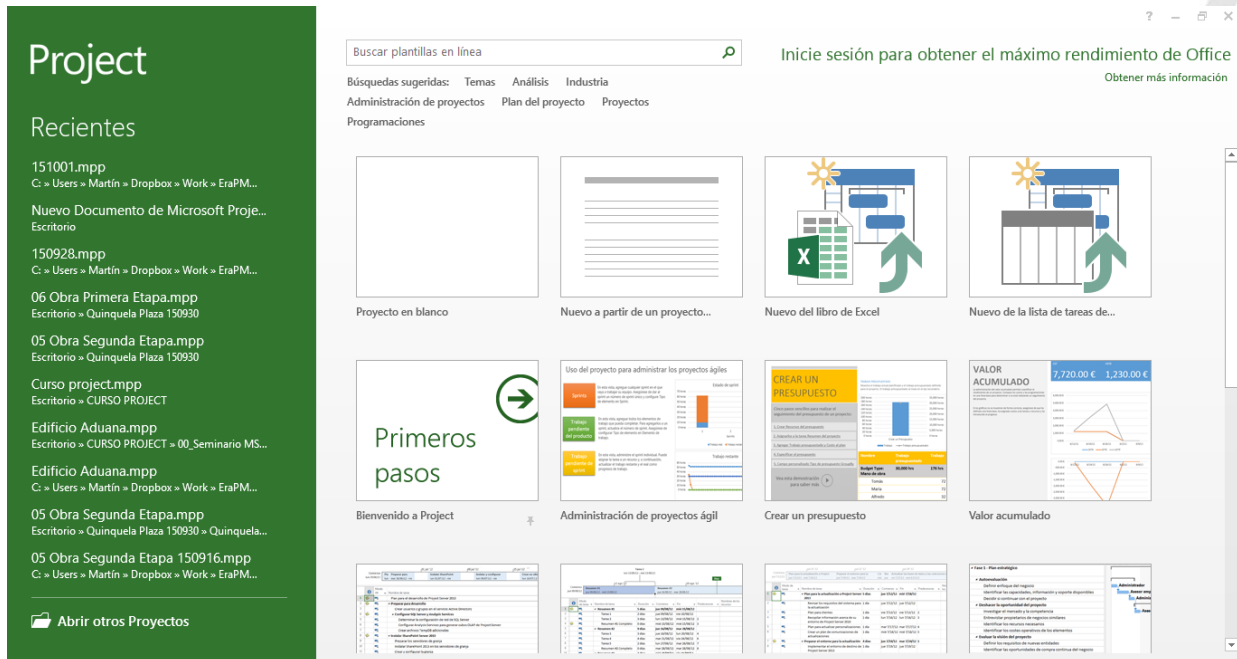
Project

Recientes

151001.mpp
C: » Users » Martín » Dropbox » Work » EraPM...

Nuevo Documento de Microsoft Proje...
Escritorio

150928.mpp
C: » Users » Martín » Dropbox » Work » EraPM...

06 Obra Primera Etapa.mpp
Escritorio » Quinquela Plaza 150930

05 Obra Segunda Etapa.mpp
Escritorio » Quinquela Plaza 150930

Curso project.mpp
Escritorio » CURSO PROJECT

Edificio Aduana.mpp
Escritorio » CURSO PROJECT » 00_Seminario MS...

Edificio Aduana.mpp
C: » Users » Martín » Dropbox » Work » EraPM...

05 Obra Segunda Etapa.mpp
Escritorio » Quinquela Plaza 150930 » Quinquela...

05 Obra Segunda Etapa 150916.mpp
C: » Users » Martín » Dropbox » Work » EraPM...

Abrir otros Proyectos

Buscar plantillas en línea

Búsquedas sugeridas: Temas Análisis Industria
Administración de proyectos Plan del proyecto Proyectos
Programaciones

Inicie sesión para obtener el máximo rendimiento de Office
Obtener más información

Proyecto en blanco

Nuevo a partir de un proyecto...

Nuevo del libro de Excel

Nuevo de la lista de tareas de...

Primeros pasos

Bienvenido a Project

Uso del proyecto para administrar los proyectos ágiles

Administración de proyectos ágil

CREAR UN PRESUPUESTO

Crear un presupuesto

VALOR ACUMULADO
7,720.00 €
1,230.00 €

Valor acumulado